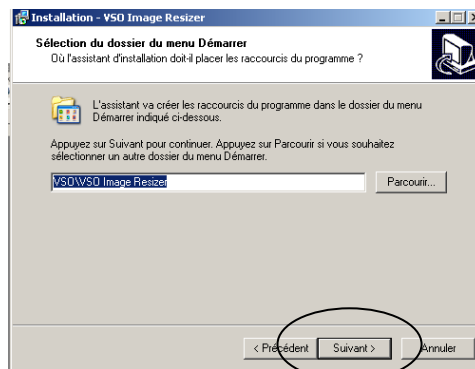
Installation - VSO Image Resizer

Sélection du dossier du menu Démarrer
Où l'assistant d'installation doit-il placer les raccourcis du programme ?

L'assistant va créer les raccourcis du programme dans le dossier du menu Démarrer indiqué ci-dessous.

Appuyez sur Suivant pour continuer. Appuyez sur Parcourir si vous souhaitez sélectionner un autre dossier du menu Démarrer.

VSO\VSO Image Resizer

Parcourir...

< Précédent

Suivant >

Annuler